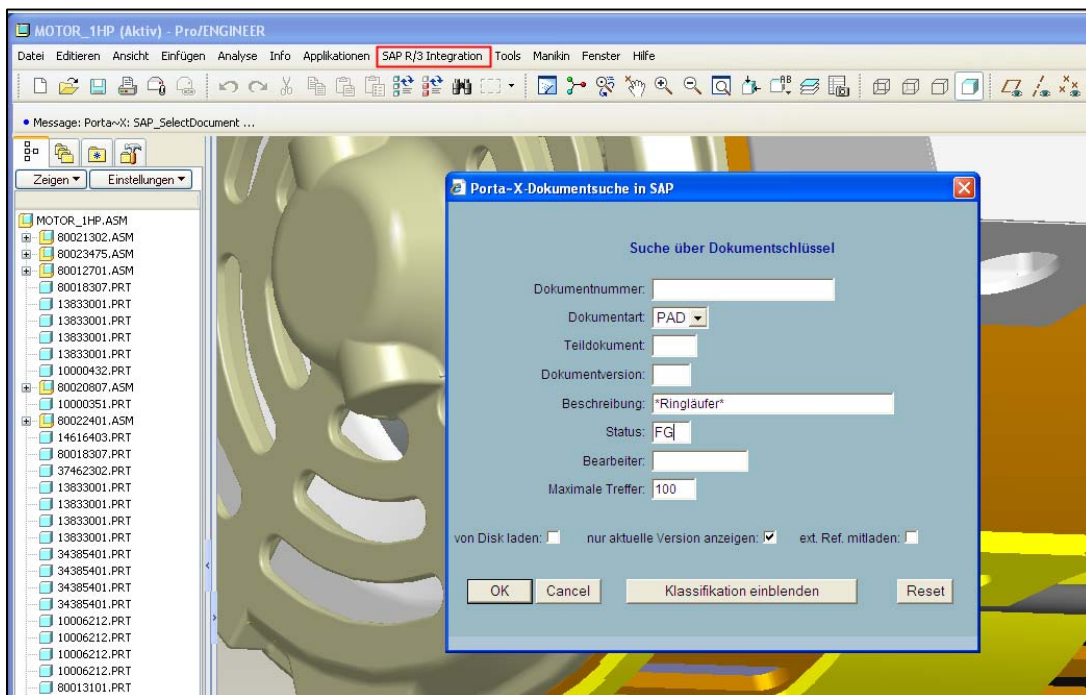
MOTOR_1HP (Aktiv) - Pro/ENGINEER

Datei Editieren Ansicht Einfügen Analyse Info Applikationen SAP R/3 Integration Tools Manikin Fenster Hilfe

• Message: Porta~X: SAP_SelectDocument ...

Zeigen ▾ Einstellungen ▾

MOTOR_1HP.ASM
80021302.ASM
80023475.ASM
80012701.ASM
80018307.PRT
13833001.PRT
13833001.PRT
13833001.PRT
13833001.PRT
10000432.PRT
80020807.ASM
10000351.PRT
80022401.ASM
14616403.PRT
80018307.PRT
37462302.PRT
13833001.PRT
13833001.PRT
13833001.PRT
13833001.PRT
34385401.PRT
34385401.PRT
34385401.PRT
34385401.PRT
10006212.PRT
10006212.PRT
10006212.PRT
10006212.PRT
80013101.PRT

Porta-X-Dokumentsuche in SAP

Suche über Dokumentschlüssel

Dokumentnummer:
Dokumentart: PAD
Teildokument:
Dokumentversion:
Beschreibung: *Ringläufer*
Status: FG
Bearbeiter:
Maximale Treffer: 100

von Disk laden: nur aktuelle Version anzeigen: ext. Ref. mitladen:

OK Cancel Klassifikation einblenden Reset